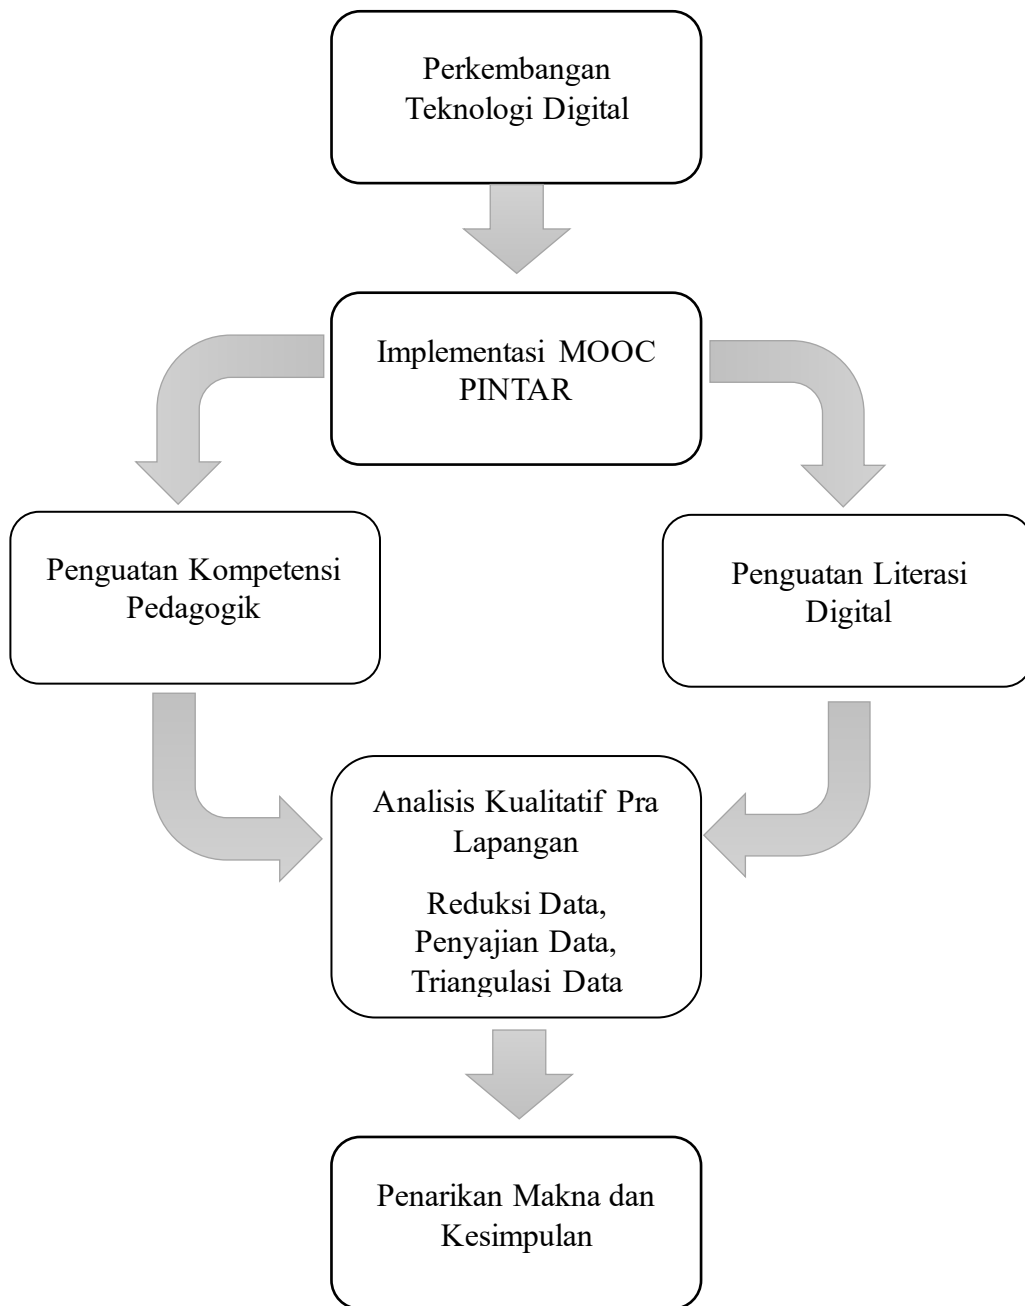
Perkembangan Teknologi Digital

Implementasi MOOC PINTAR

Penguatan Kompetensi Pedagogik

Penguatan Literasi Digital

Analisis Kualitatif Pra Lapangan

Reduksi Data, Penyajian Data, Triangulasi Data

Penarikan Makna dan Kesimpulan